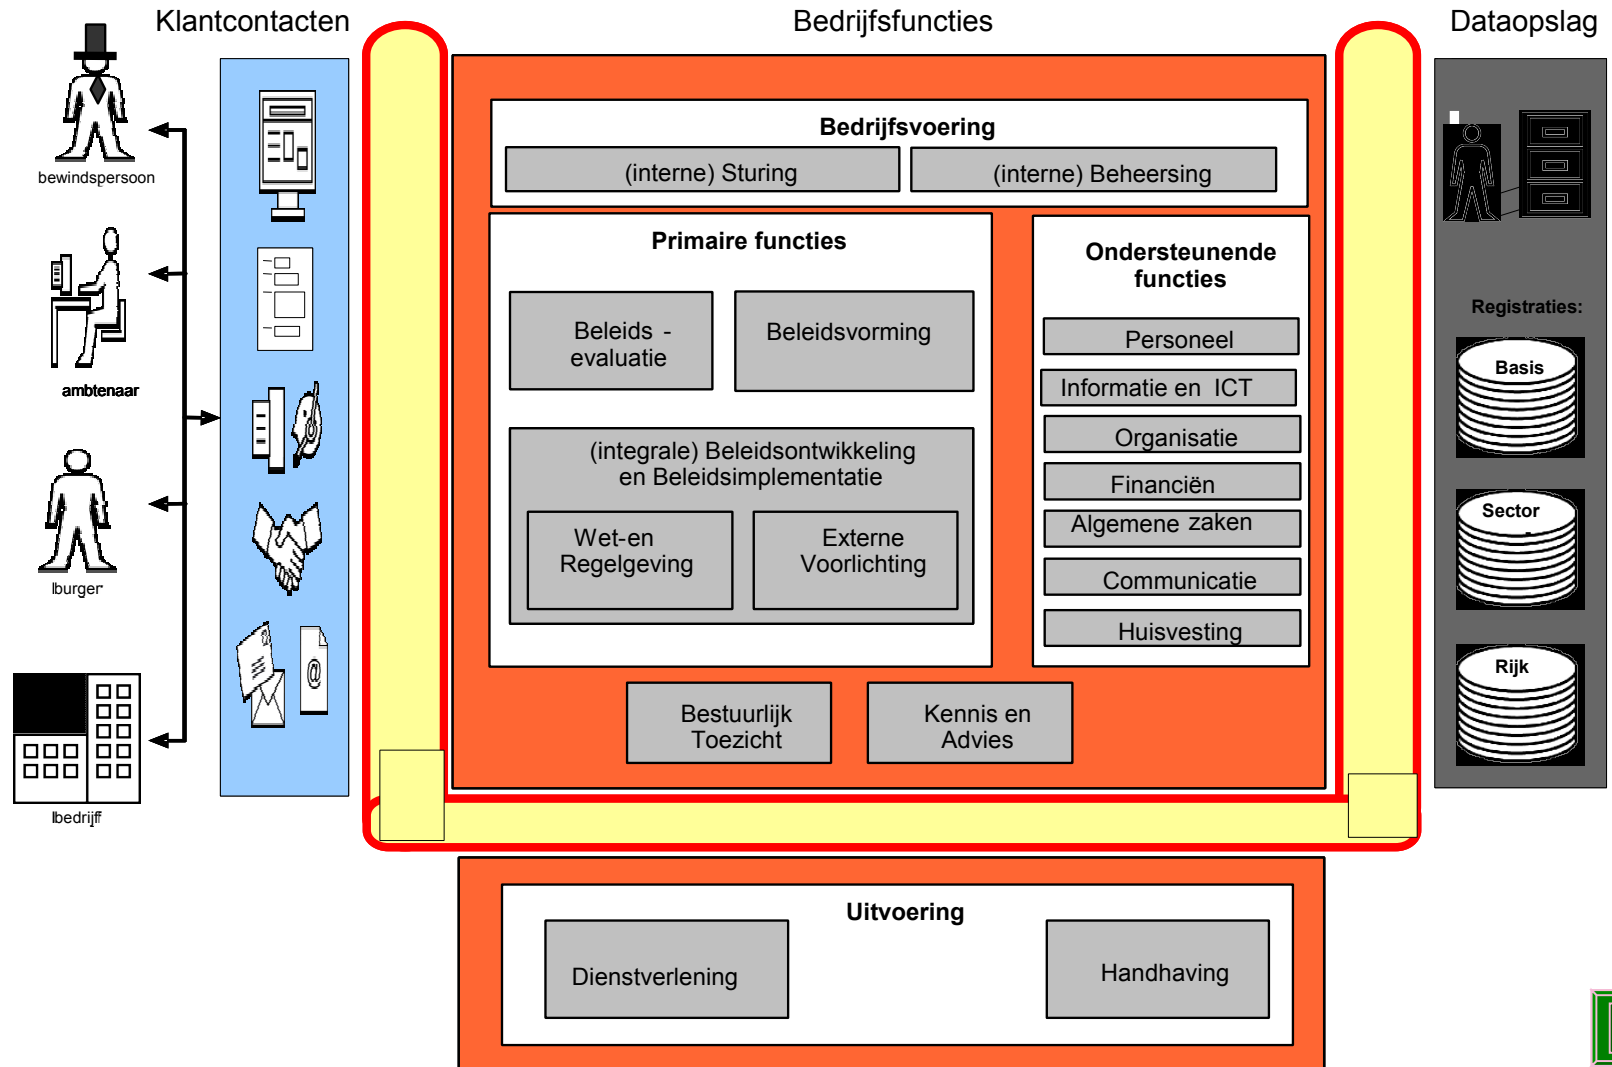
Klantcontacten

Bedrijfsfuncties

Dataopslag

bewindspersoon

ambtenaar

lburger

lbedrijf

Bedrijfsvoering

(interne) Sturing

(interne) Beheersing

Primaire functies

Beleids - evaluatie

Beleidsvorming

(integrale) Beleidsontwikkeling en Beleidsimplementatie

Wet-en Regelgeving

Externe Voorlichting

Ondersteunende functies

Personeel

Informatie en ICT

Organisatie

Financiën

Algemene zaken

Communicatie

Huisvesting

Bestuurlijk Toezicht

Kennis en Advies

Registraties:

Basis

Sector

Rijk

Uitvoering

Dienstverlening

Handhaving